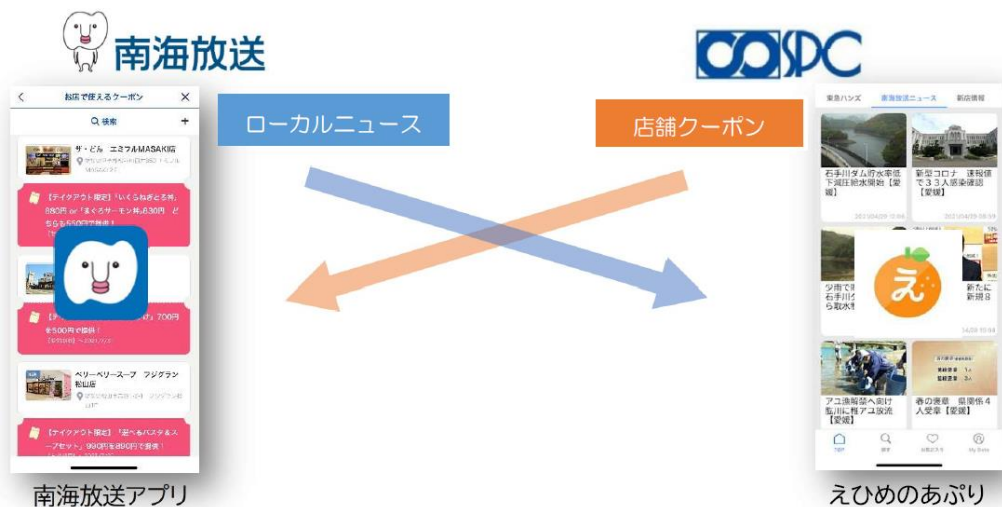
南海放送

ローカルニュース

店舗クーポン

お店で使えるクーポン

検索

ザ・どん　エミフルMASAKI店

【テイクアウト限定】「いくらねぎとろ丼」880円 or「まぐろサーモン丼630円」どちらも550円で提供！

を500円で提供！

ベリーベリースープ　フジグラン松山店

【テイクアウト限定】「選べるパスタ＆スープセット」990円を890円で提供！

南海放送アプリ

東急ハンズ　南海放送ニュース　新店情報

石手川ダム貯水率低下減圧給水開始【愛媛】

2021/04/09 10:04

新型コロナ　速報値で３３人感染確認【愛媛】

2021/04/09 08:59

え

新たに新規８

石手川ダムら取水

アユ漁解禁へ向け肱川に稚アユ放流【愛媛】

春の褒章　県関係４人受章【愛媛】

TOP　探す　お気に入り　My Data

えひめのあぷり